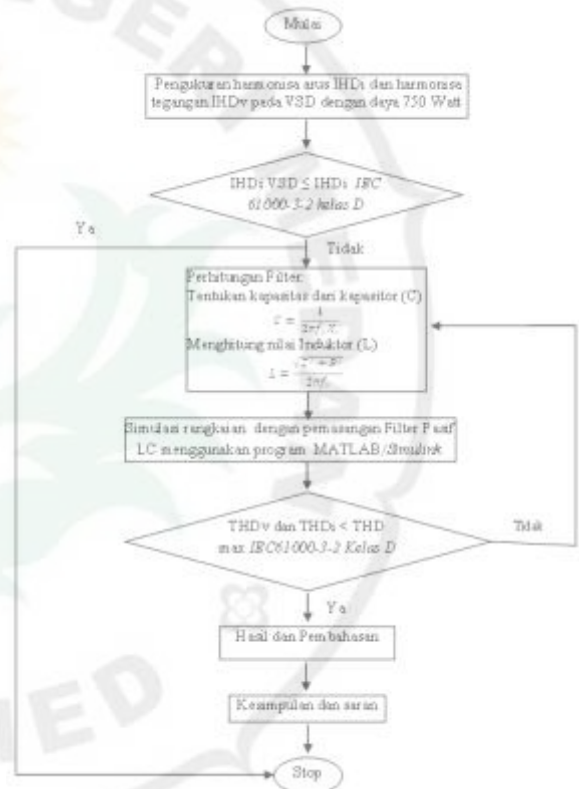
Mulai

Pengukuran harmonisa arus IHDi dan harmonisa tegangan IHDv pada VSD dengan daya 750 Watt

IHDi VSD ≤ IHDi *IEC 61000-3-2 kelas D*

Ya

Tidak

Perhitungan Filter:
Tentukan kapasitas dari kapasitor (C)
$C = \frac{1}{2\pi f \cdot X}$
Menghitung nilai Induktor (L)
$L = \frac{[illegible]}{2\pi f}$

Simulasi rangkaian dengan pemasangan Filter Pasif LC menggunakan program MATLAB/*Simulink*

THDv dan THDi < THD max *IEC61000-3-2 Kelas D*

Tidak

Ya

Hasil dan Pembahasan

Kesimpulan dan saran

Stop